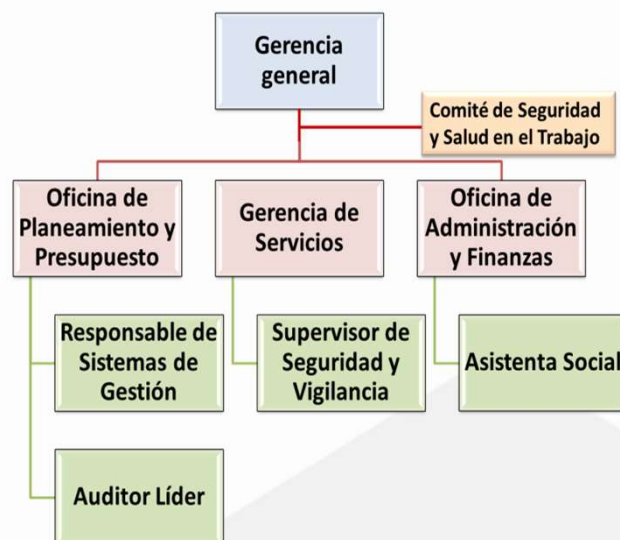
Gerencia general

Comité de Seguridad y Salud en el Trabajo

Oficina de Planeamiento y Presupuesto

Gerencia de Servicios

Oficina de Administración y Finanzas

Responsable de Sistemas de Gestión

Supervisor de Seguridad y Vigilancia

Asistenta Social

Auditor Líder